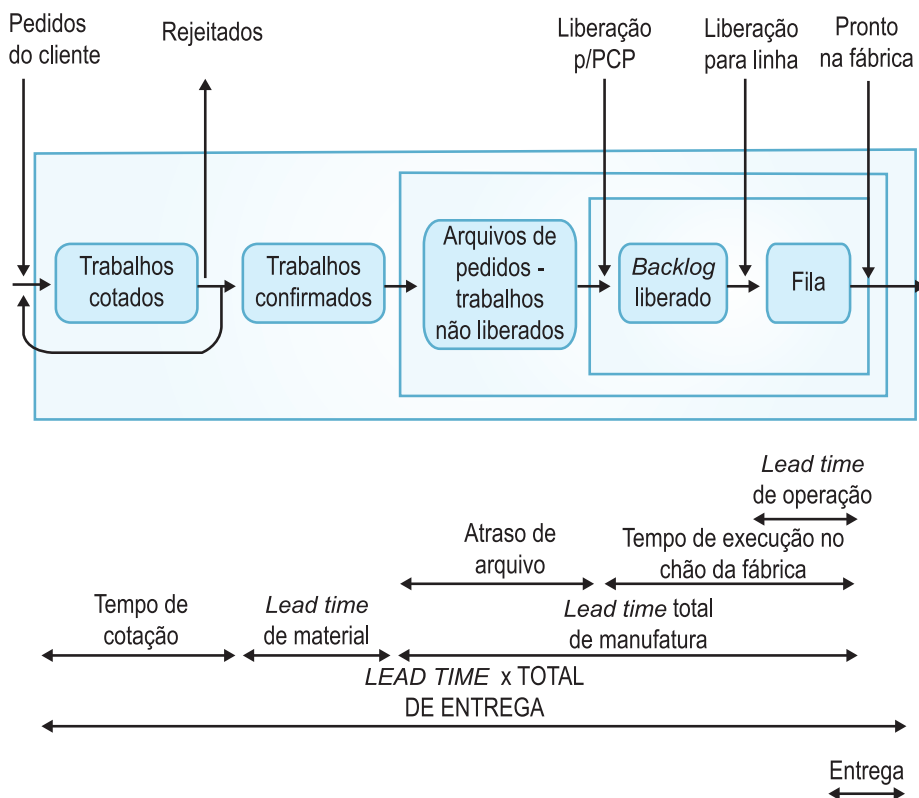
Pedidos do cliente

Rejeitados

Liberação p/PCP

Liberação para linha

Pronto na fábrica

Trabalhos cotados

Trabalhos confirmados

Arquivos de pedidos - trabalhos não liberados

*Backlog* liberado

Fila

*Lead time* de operação

Atraso de arquivo

Tempo de execução no chão da fábrica

Tempo de cotação

*Lead time* de material

*Lead time* total de manufatura

*LEAD TIME* x TOTAL DE ENTREGA

Entrega